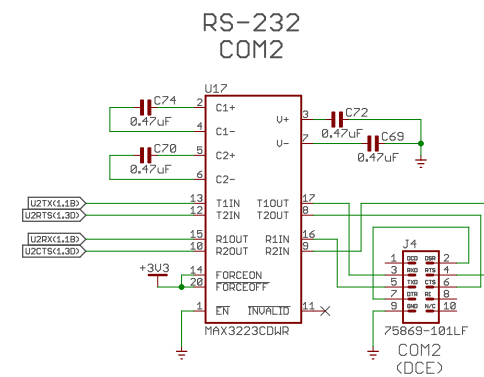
RS-232
COM2

U17

C74
0.47uF

C70
0.47uF

2 C1+
4 C1-
5 C2+
6 C2-

3 V+
7 V-

C72
0.47uF

C69
0.47uF

U2TX(1,1B)
U2RTS(1,3D)
U2RX(1,1B)
U2CTS(1,3D)

13 T1IN
12 T2IN
15 R1OUT
10 R2OUT

17 T1OUT
8 T2OUT
16 R1IN
9 R2IN

+3V3

14 FORCEON
20 $\overline{FORCEOFF}$

1 $\overline{EN}$
$\overline{INVALID}$ 11

MAX3223CDWR

J4
1 DCD DSR 2
3 RXD RTS 4
5 TXD CTS 6
7 DTR RI 8
9 GND N/C 10

75869-101LF

COM2
(DCE)